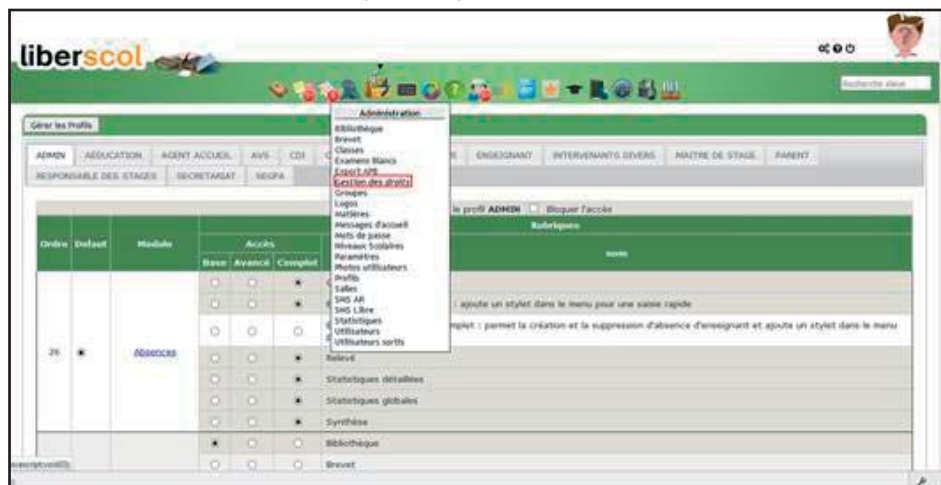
liberscol

Recherche élève

Gérer les Profils

ADMIN | AEDUCATION | AGENT ACCUEIL | AVS | CDI | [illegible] | E | ENSEIGNANT | INTERVENANTS DIVERS | MAITRE DE STAGE | PARENT
RESPONSABLE DES STAGES | SECRETARIAT | SEGPA

Administration
Bibliothèque
Brevet
Classes
Examens Blancs
Export API
Gestion des droits
Groupes
Logos
Matières
Messages d'accueil
Mots de passe
Niveaux Scolaires
Paramètres
Photos utilisateurs
Profils
Salles
SMS AR
SMS Libre
Statistiques
Utilisateurs
Utilisateurs sortis

le profil ADMIN | Bloquer l'accès

| Ordre | Defaut | Module | Accès Base | Accès Avancé | Accès Complet | Rubriques NOMS |
|---|---|---|---|---|---|---|
| 26 | ● | Absences | ○ | ○ | ● | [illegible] |
| | | | ○ | ○ | ● | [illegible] : ajoute un stylet dans le menu pour une saisie rapide |
| | | | ○ | ○ | ○ | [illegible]plet : permet la création et la suppression d'absence d'enseignant et ajoute un stylet dans le menu |
| | | | ○ | ○ | ● | Relevé |
| | | | ○ | ○ | ● | Statistiques détaillées |
| | | | ○ | ○ | ● | Statistiques globales |
| | | | ○ | ○ | ● | Synthèse |
| | | | ● | ○ | ○ | Bibliothèque |
| | | | ○ | ○ | ○ | Brevet |

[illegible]